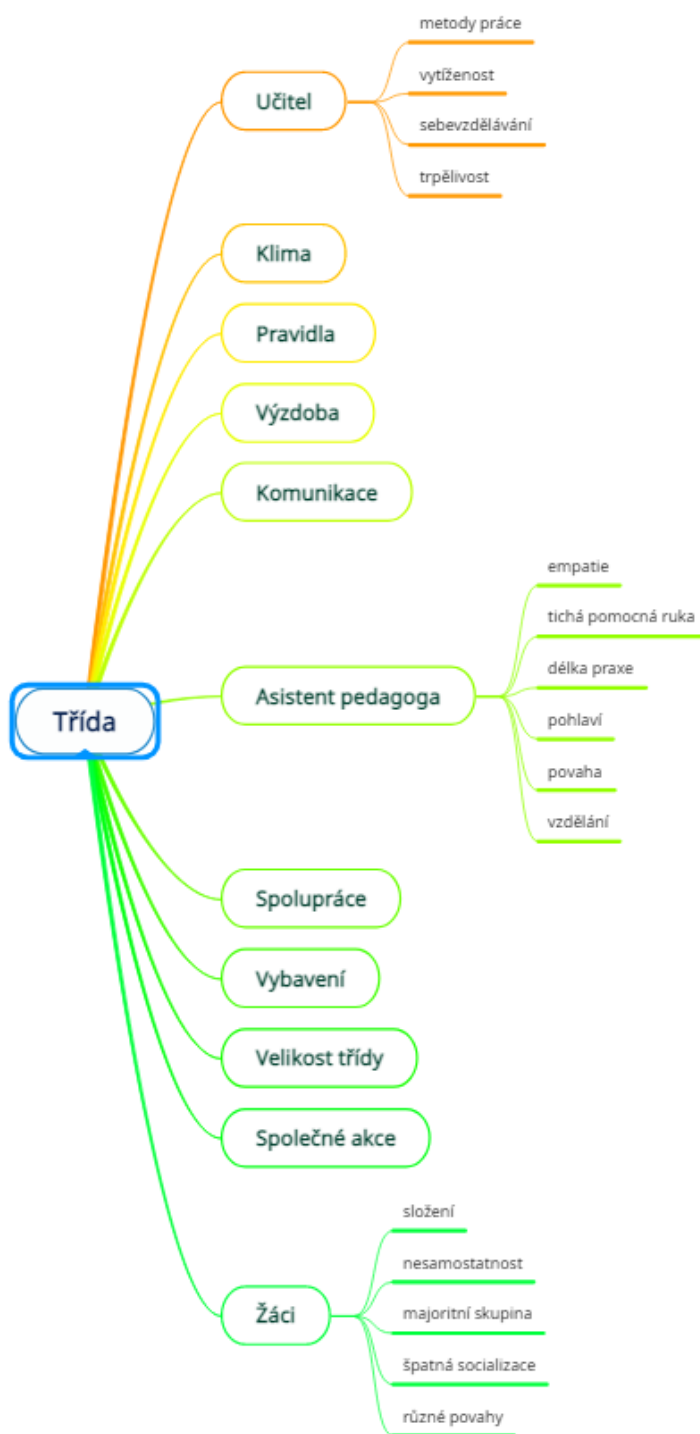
Třída

Učitel
metody práce
vytíženost
sebevzdělávání
trpělivost

Klima

Pravidla

Výzdoba

Komunikace

Asistent pedagoga
empatie
tichá pomocná ruka
délka praxe
pohlaví
povaha
vzdělání

Spolupráce

Vybavení

Velikost třídy

Společné akce

Žáci
složení
nesamostatnost
majoritní skupina
špatná socializace
různé povahy